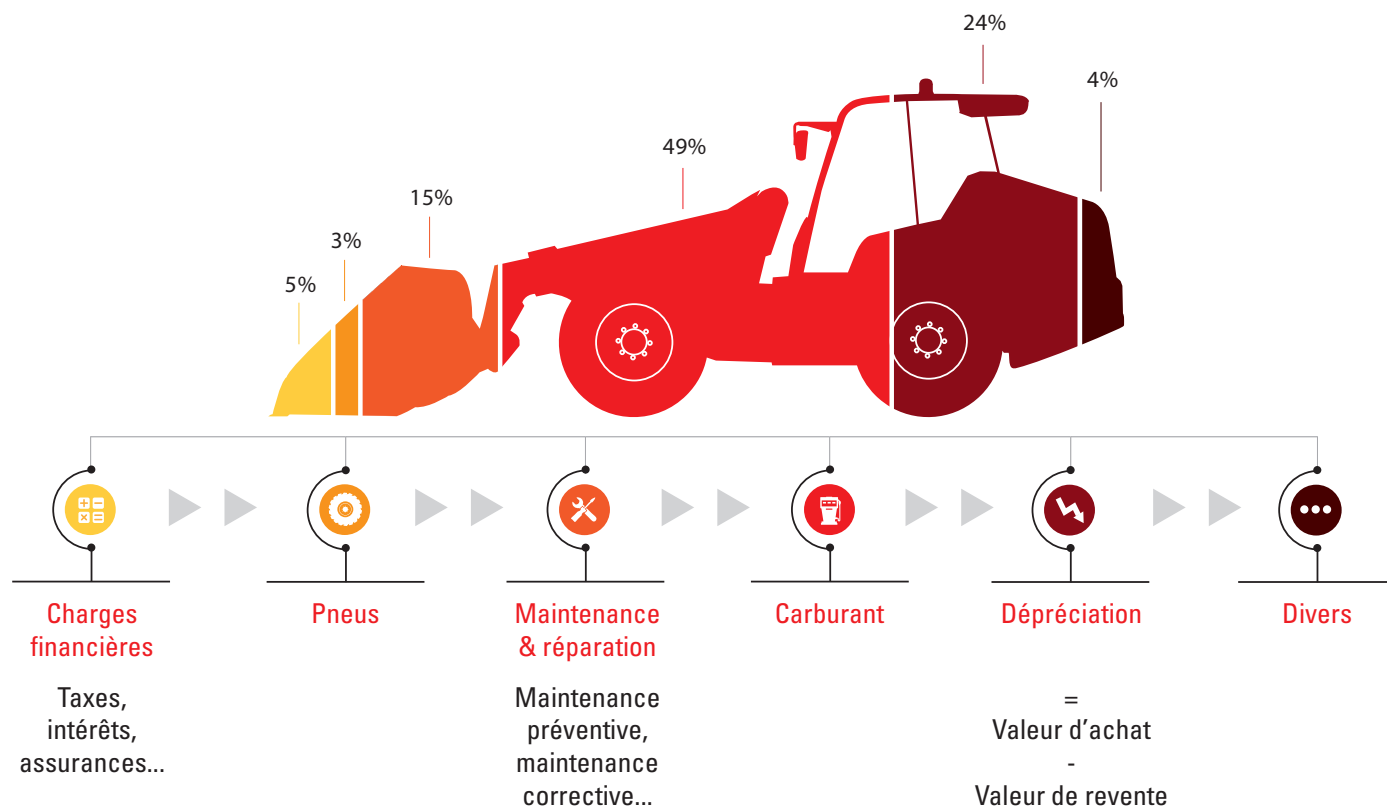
24%

4%

49%

15%

3%

5%

Charges financières

Taxes, intérêts, assurances...

Pneus

Maintenance & réparation

Maintenance préventive, maintenance corrective...

Carburant

Dépréciation

=
Valeur d'achat
-
Valeur de revente

Divers